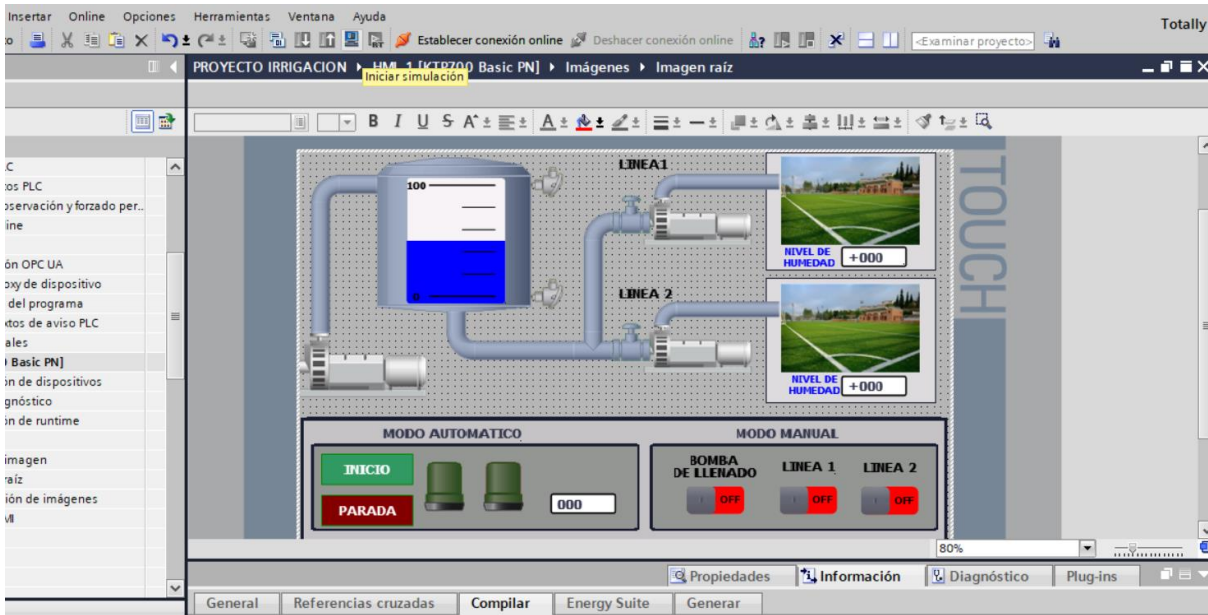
Insertar Online Opciones Herramientas Ventana Ayuda
Totally
Establecer conexión online Deshacer conexión online <Examinar proyecto>
PROYECTO IRRIGACION ▸ HMI_1 [KTP700 Basic PN] ▸ Imágenes ▸ Imagen raíz
Iniciar simulación

C
tos PLC
observación y forzado per...
ine
ón OPC UA
oxy de dispositivo
del programa
xtos de aviso PLC
ales
Basic PN]
ón de dispositivos
gnóstico
ón de runtime
imagen
raíz
ión de imágenes
MI

100
0
LINEA1
NIVEL DE HUMEDAD +000
LINEA 2
NIVEL DE HUMEDAD +000
TOUCH
MODO AUTOMATICO
INICIO
PARADA
000
MODO MANUAL
BOMBA DE LLENADO
LINEA 1
LINEA 2
OFF
OFF
OFF

80%
Propiedades
Información
Diagnóstico
Plug-ins
General
Referencias cruzadas
Compilar
Energy Suite
Generar